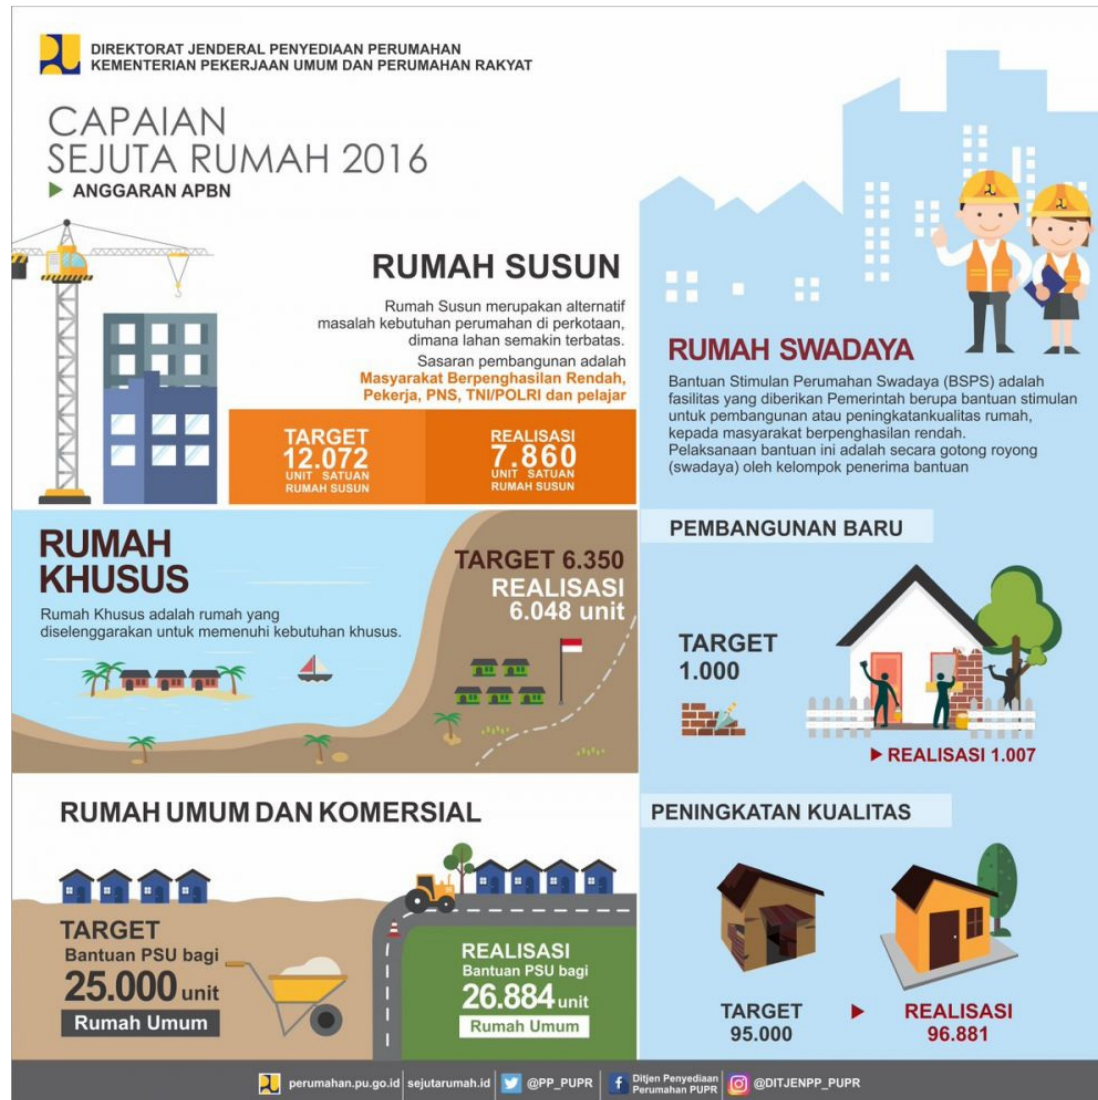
DIREKTORAT JENDERAL PENYEDIAAN PERUMAHAN
KEMENTERIAN PEKERJAAN UMUM DAN PERUMAHAN RAKYAT

CAPAIAN
SEJUTA RUMAH 2016

ANGGARAN APBN

RUMAH SUSUN

Rumah Susun merupakan alternatif masalah kebutuhan perumahan di perkotaan, dimana lahan semakin terbatas.

Sasaran pembangunan adalah Masyarakat Berpenghasilan Rendah, Pekerja, PNS, TNI/POLRI dan pelajar

TARGET
12.072
UNIT SATUAN RUMAH SUSUN

REALISASI
7.860
UNIT SATUAN RUMAH SUSUN

RUMAH SWADAYA

Bantuan Stimulan Perumahan Swadaya (BSPS) adalah fasilitas yang diberikan Pemerintah berupa bantuan stimulan untuk pembangunan atau peningkatankualitas rumah, kepada masyarakat berpenghasilan rendah. Pelaksanaan bantuan ini adalah secara gotong royong (swadaya) oleh kelompok penerima bantuan

RUMAH KHUSUS

Rumah Khusus adalah rumah yang diselenggarakan untuk memenuhi kebutuhan khusus.

TARGET 6.350
REALISASI
6.048 unit

PEMBANGUNAN BARU

TARGET
1.000

REALISASI 1.007

RUMAH UMUM DAN KOMERSIAL

TARGET
Bantuan PSU bagi
25.000 unit
Rumah Umum

REALISASI
Bantuan PSU bagi
26.884 unit
Rumah Umum

PENINGKATAN KUALITAS

TARGET
95.000

REALISASI
96.881

perumahan.pu.go.id sejutarumah.id @PP_PUPR Ditjen Penyediaan Perumahan PUPR @DITJENPP_PUPR